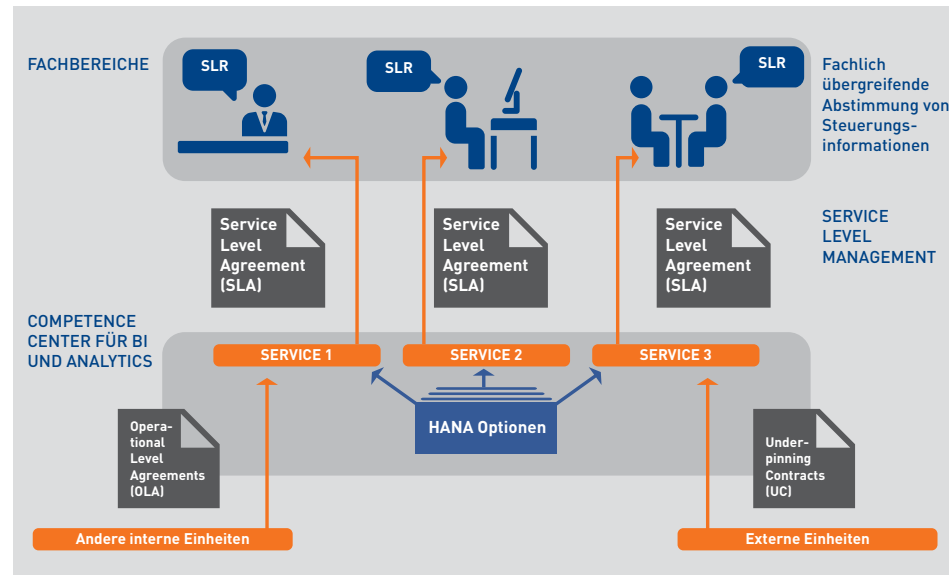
FACHBEREICHE

SLR

SLR

SLR

Fachlich übergreifende Abstimmung von Steuerungsinformationen

Service Level Agreement (SLA)

Service Level Agreement (SLA)

Service Level Agreement (SLA)

SERVICE LEVEL MANAGEMENT

COMPETENCE CENTER FÜR BI UND ANALYTICS

SERVICE 1

SERVICE 2

SERVICE 3

Operational Level Agreements (OLA)

HANA Optionen

Underpinning Contracts (UC)

Andere interne Einheiten

Externe Einheiten